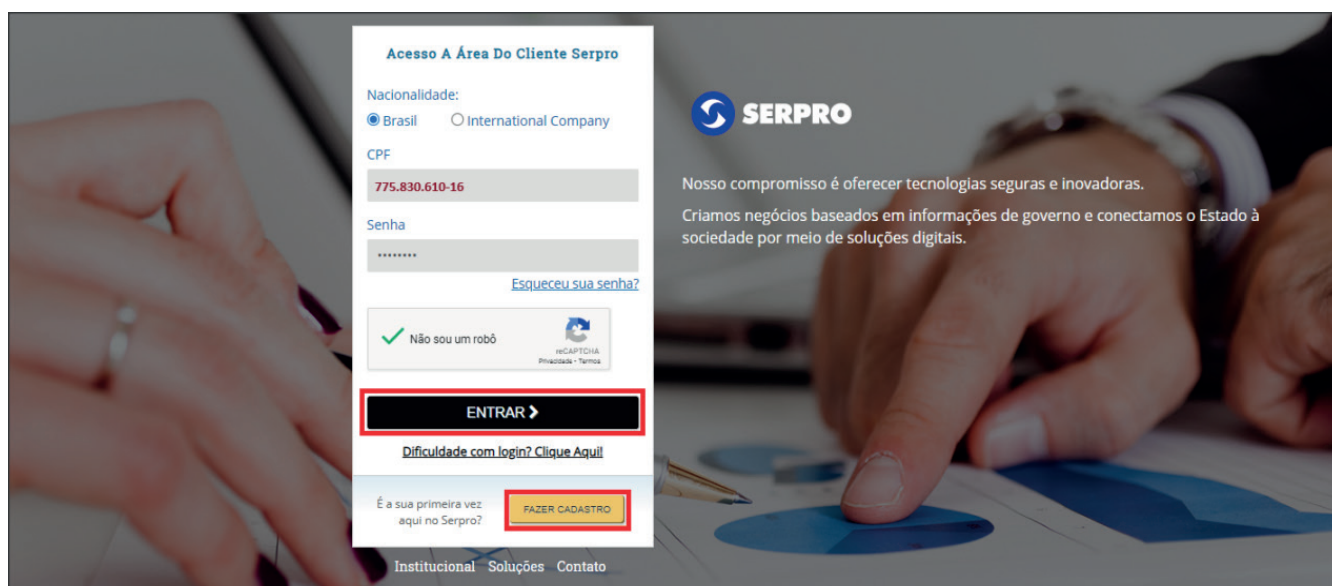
Acesso A Área Do Cliente Serpro

Nacionalidade:
Brasil
International Company

CPF
775.830.610-16

Senha
••••••••

Esqueceu sua senha?

Não sou um robô
reCAPTCHA
Privacidade - Termos

ENTRAR

Dificuldade com login? Clique Aqui!

É a sua primeira vez aqui no Serpro?
FAZER CADASTRO

Institucional Soluções Contato

SERPRO

Nosso compromisso é oferecer tecnologias seguras e inovadoras.

Criamos negócios baseados em informações de governo e conectamos o Estado à sociedade por meio de soluções digitais.